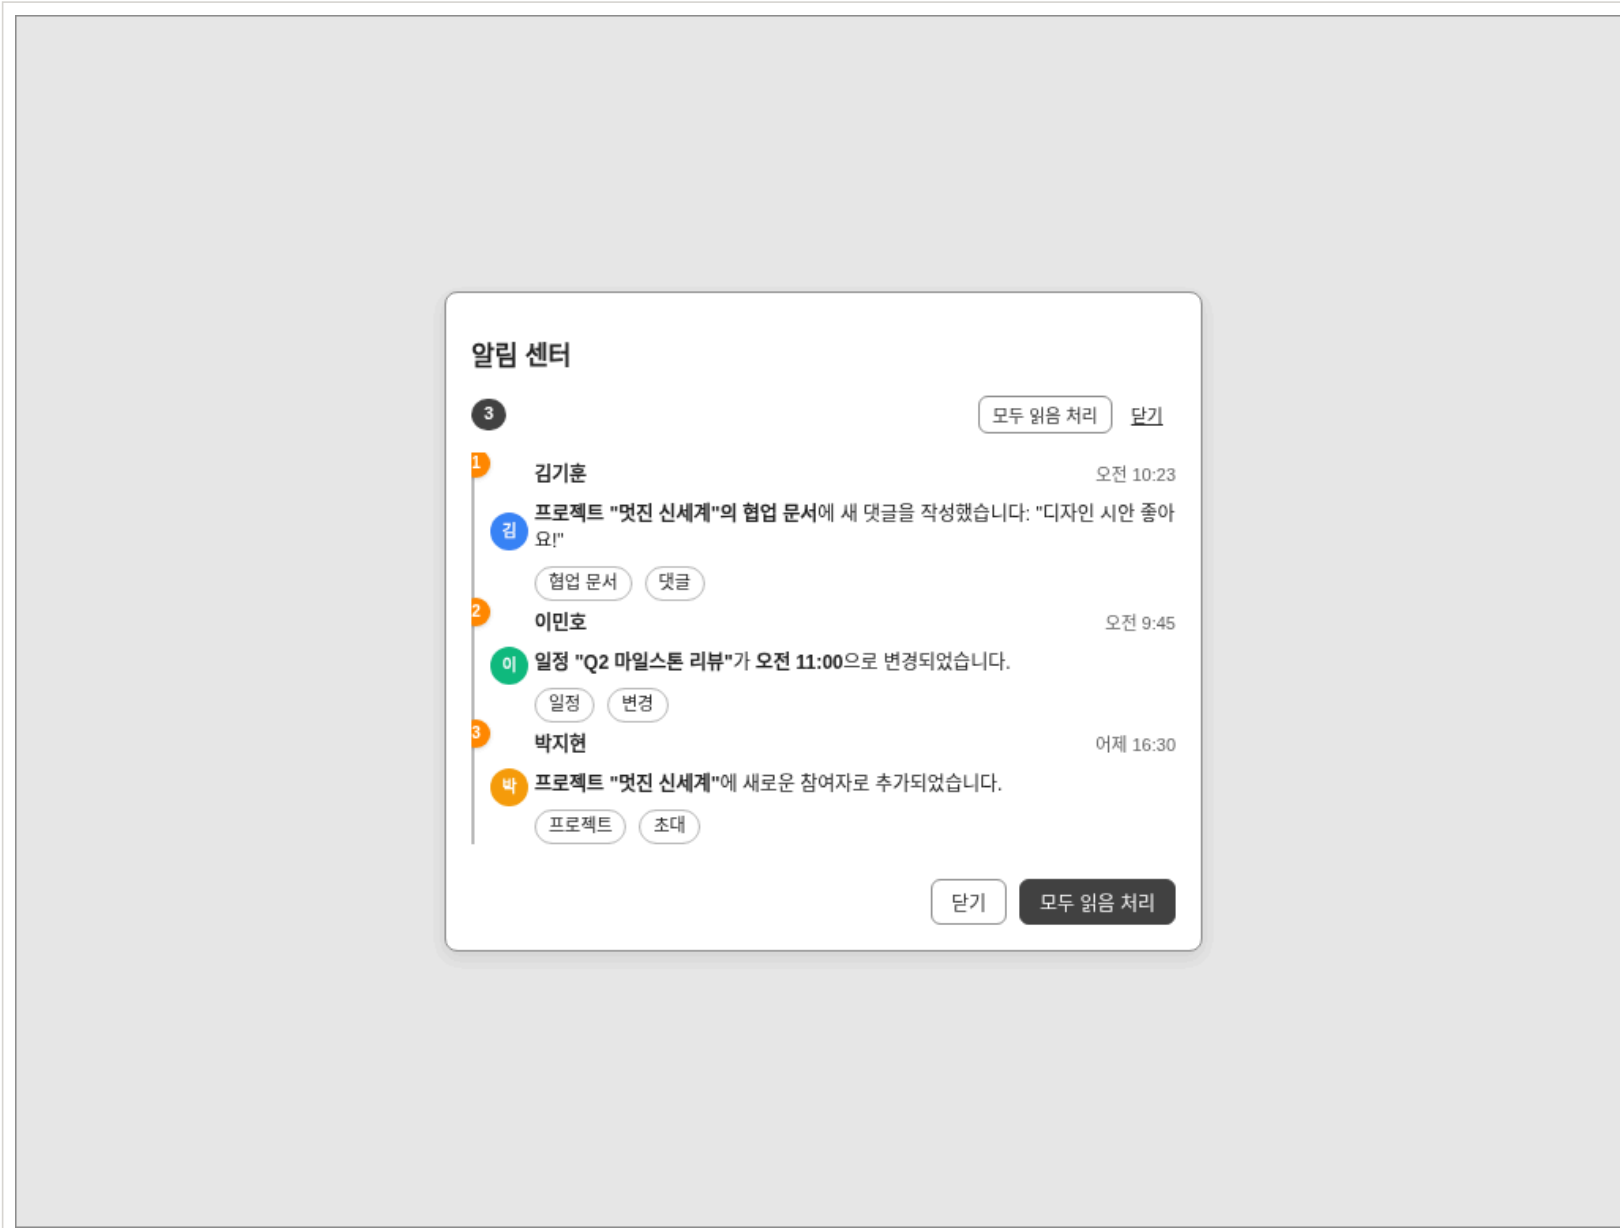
알림 센터

3

모두 읽음 처리 닫기

1
김기훈 오전 10:23
김
프로젝트 "멋진 신세계"의 협업 문서에 새 댓글을 작성했습니다: "디자인 시안 좋아요!"
협업 문서 댓글

2
이민호 오전 9:45
이
일정 "Q2 마일스톤 리뷰"가 오전 11:00으로 변경되었습니다.
일정 변경

3
박지현 어제 16:30
박
프로젝트 "멋진 신세계"에 새로운 참여자로 추가되었습니다.
프로젝트 초대

닫기 모두 읽음 처리